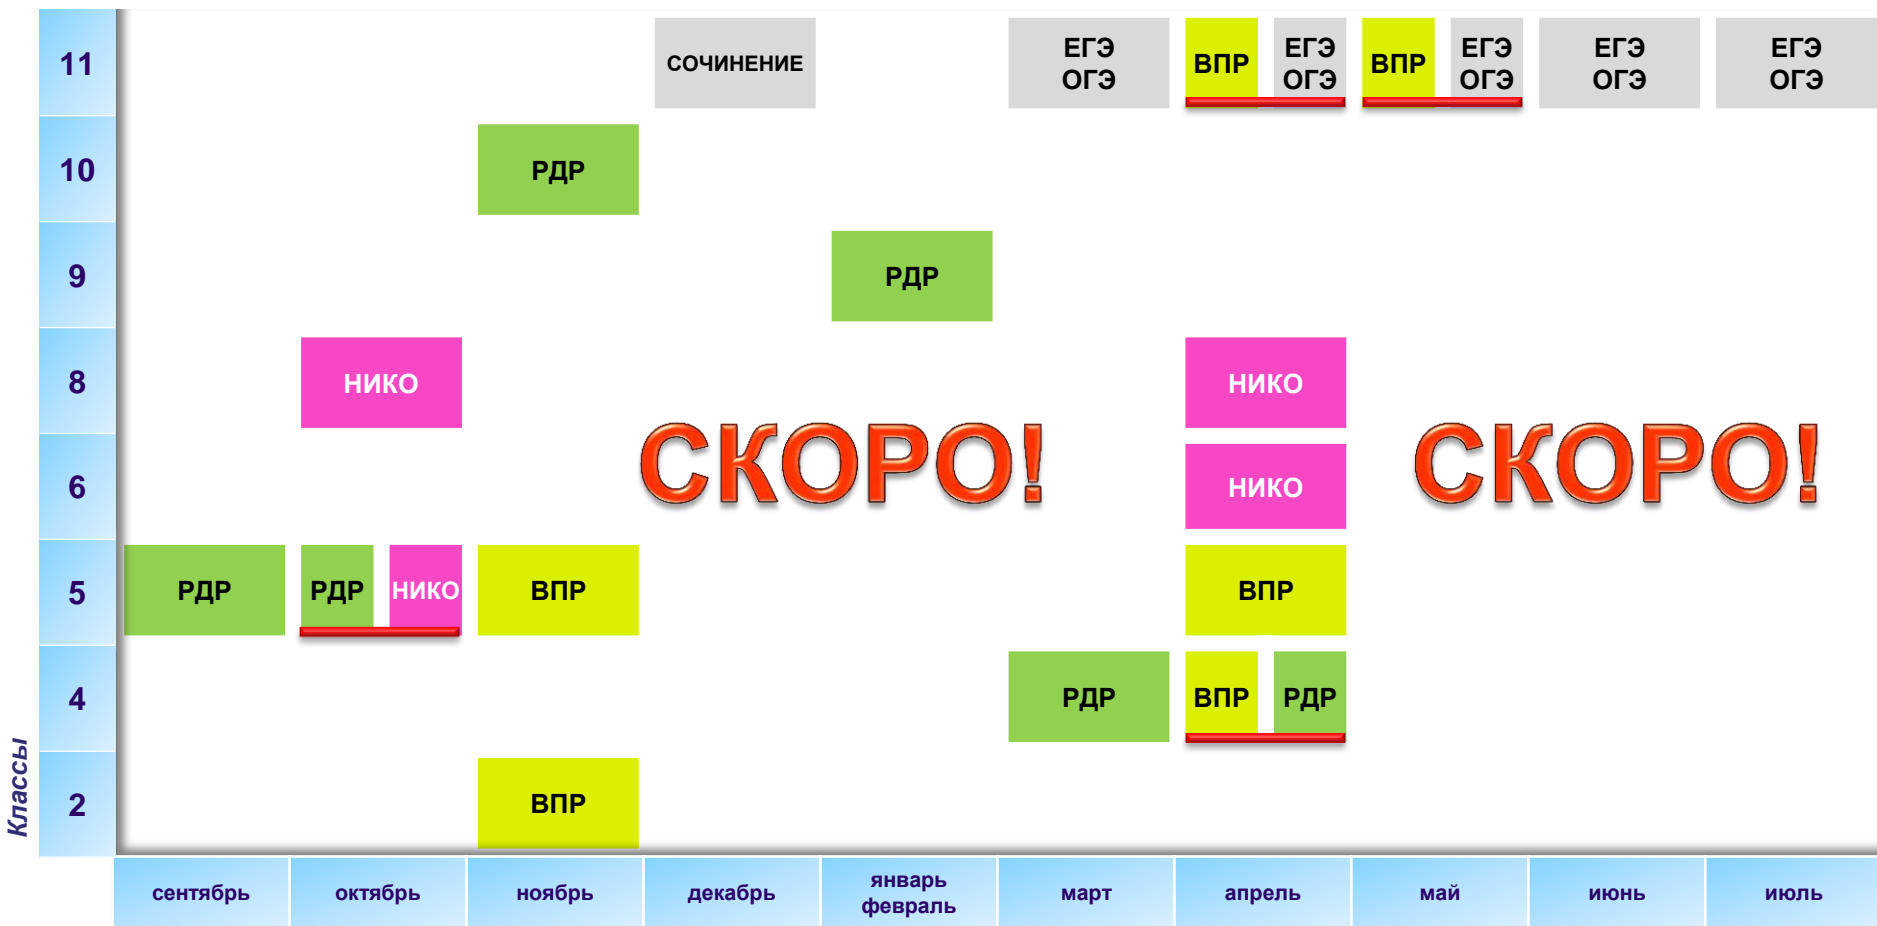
Классы

| | сентябрь | октябрь | ноябрь | декабрь | январь февраль | март | апрель | май | июнь | июль |
|---|---|---|---|---|---|---|---|---|---|---|
| 11 | | | | СОЧИНЕНИЕ | | ЕГЭ ОГЭ | ВПР ЕГЭ ОГЭ | ВПР ЕГЭ ОГЭ | ЕГЭ ОГЭ | ЕГЭ ОГЭ |
| 10 | | | РДР | | | | | | | |
| 9 | | | | | РДР | | | | | |
| 8 | | НИКО | | | | | НИКО | | | |
| 6 | | | | | | | НИКО | | | |
| 5 | РДР | РДР НИКО | ВПР | | | | ВПР | | | |
| 4 | | | | | | РДР | ВПР РДР | | | |
| 2 | | | ВПР | | | | | | | |

СКОРО!

СКОРО!